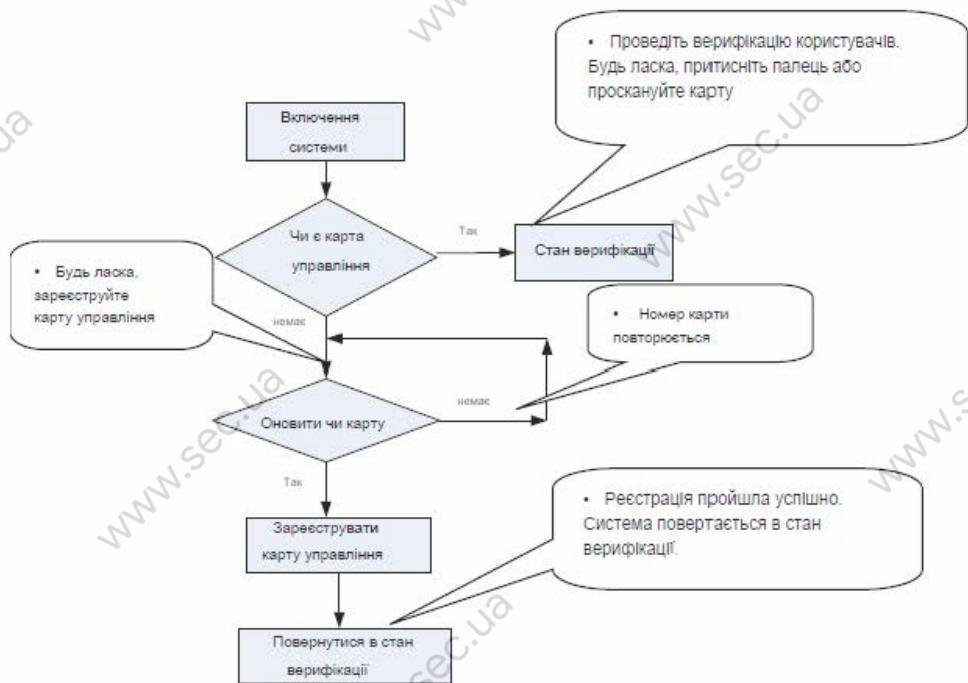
• Проведіть верифікацію користувачів. Будь ласка, притисніть палець або проскануйте карту

Включення системи

Чи є карта управління

Так

Стан верифікації

• Будь ласка, зареєструйте карту управління

немає

• Номер карти повторюється

Оновити чи карту

немає

Так

Зареєструвати карту управління

• Реєстрація пройшла успішно. Система повертається в стан верифікації.

Повернутися в стан верифікації

www.sec.ua